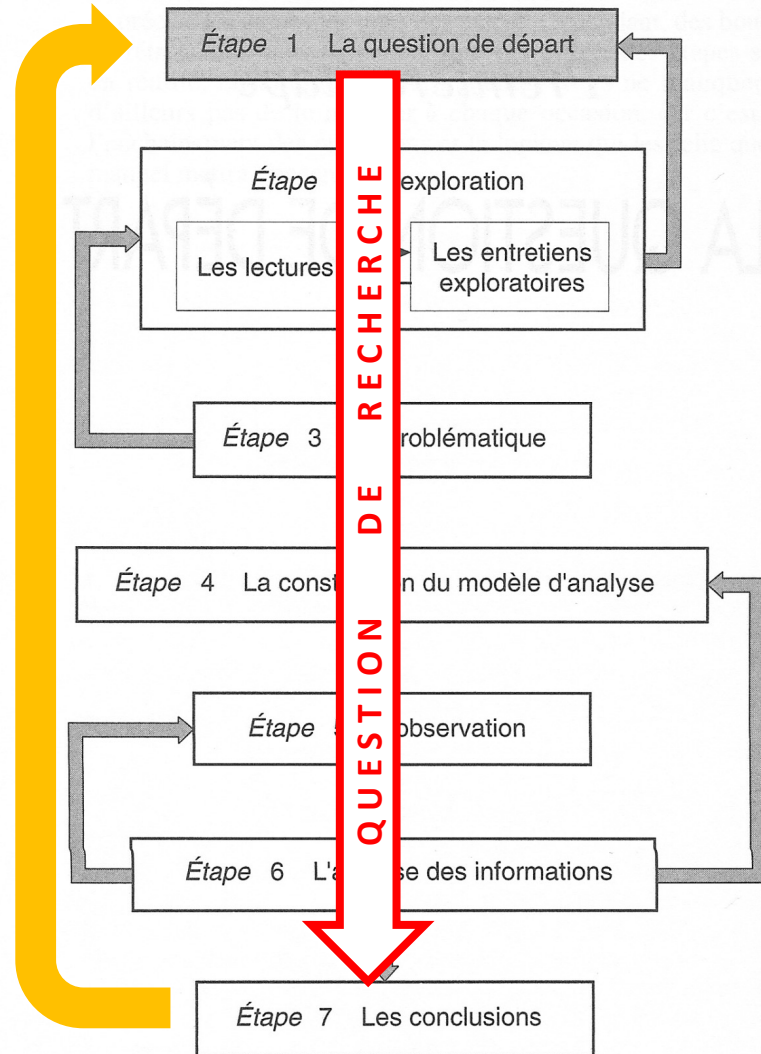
Étape 1 La question de départ

Étape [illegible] exploration

Les lectures

Les entretiens exploratoires

Étape 3 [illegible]roblématique

Étape 4 La const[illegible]n du modèle d'analyse

Étape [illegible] observation

Étape 6 L'a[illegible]se des informations

Étape 7 Les conclusions

QUESTION DE RECHERCHE